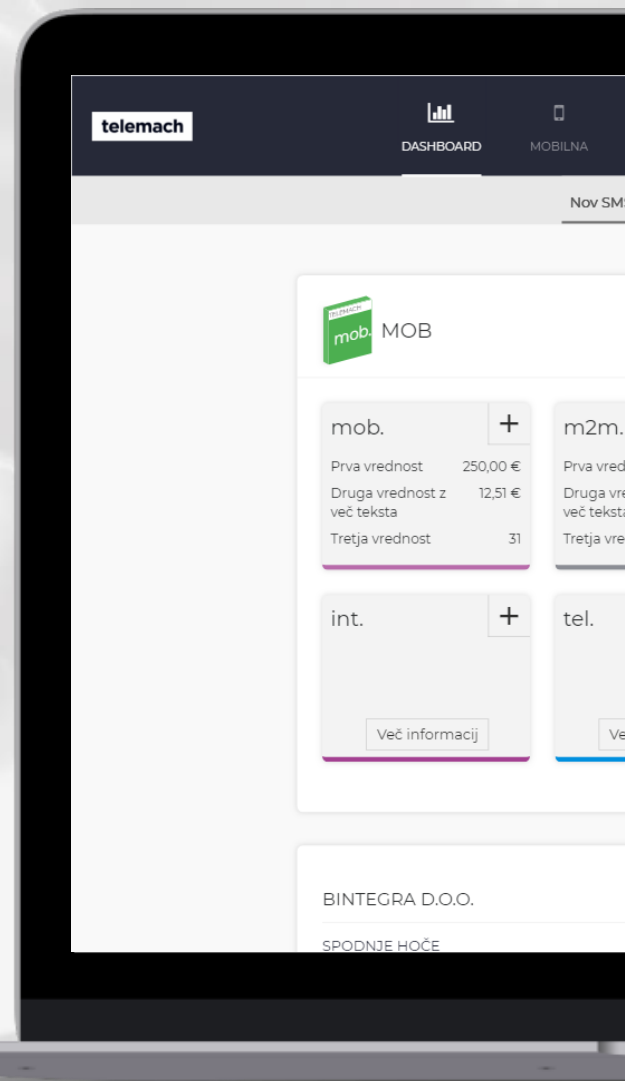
telemach

DASHBOARD

MOBILNA

Nov SM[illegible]

TELEMACH mob.

MOB

mob.

+

Prva vrednost 250,00 €

Druga vrednost z več teksta 12,51 €

Tretja vrednost 31

m2m.

Prva vred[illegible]

Druga vre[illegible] več teksta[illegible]

Tretja vre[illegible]

int.

+

Več informacij

tel.

Ve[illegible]

BINTEGRA D.O.O.

SPODNJE HOČE